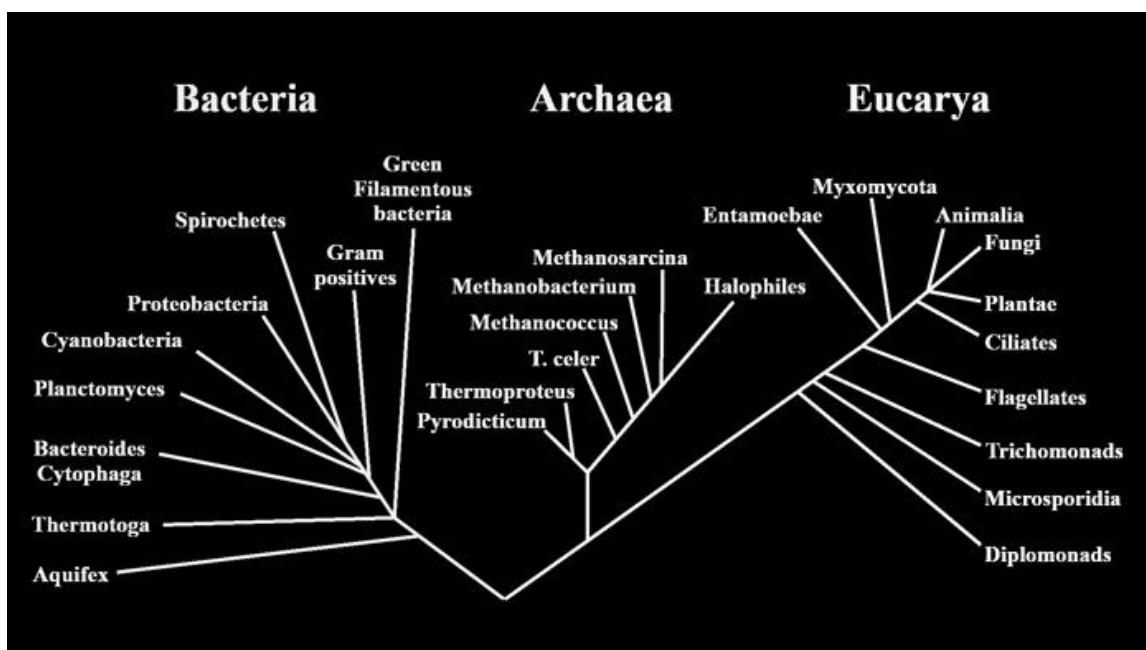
Bacteria

Archaea

Eucarya

Green Filamentous bacteria

Spirochetes

Gram positives

Proteobacteria

Cyanobacteria

Planctomyces

Bacteroides Cytophaga

Thermotoga

Aquifex

Methanosarcina

Methanobacterium

Halophiles

Methanococcus

T. celer

Thermoproteus

Pyrodicticum

Entamoebae

Myxomycota

Animalia

Fungi

Plantae

Ciliates

Flagellates

Trichomonads

Microsporidia

Diplomonads